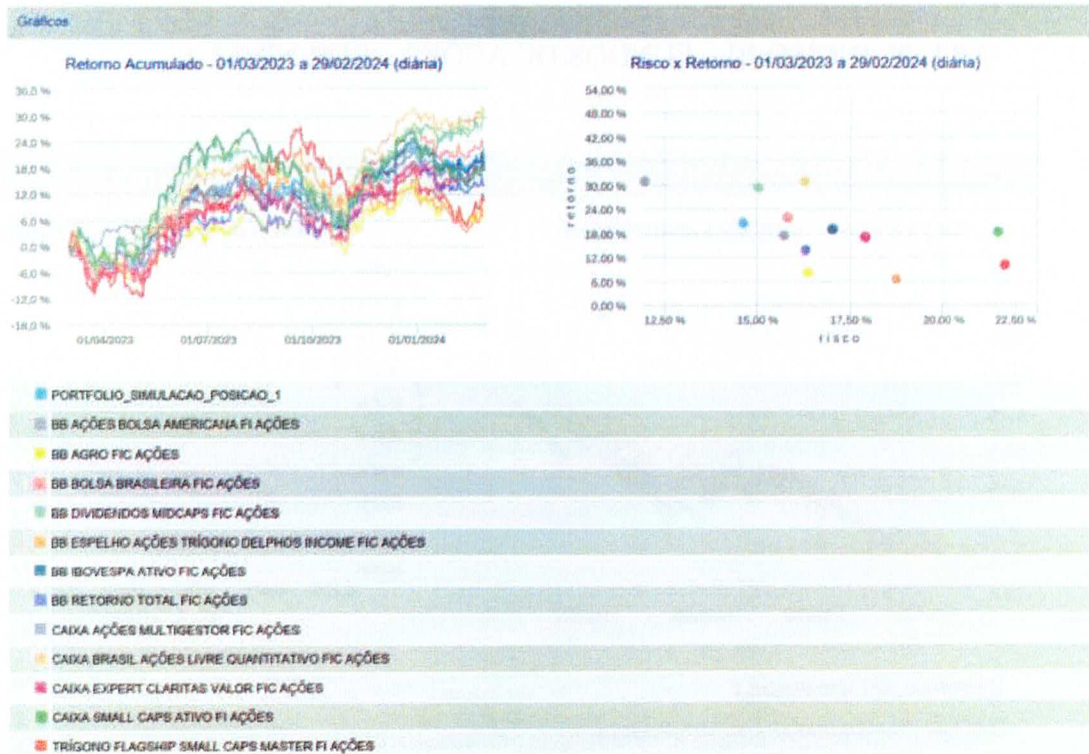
Gráficos

Retorno Acumulado - 01/03/2023 a 29/02/2024 (diária)

36,0 %
30,0 %
24,0 %
18,0 %
12,0 %
6,0 %
0,0 %
-6,0 %
-12,0 %
-18,0 %

01/04/2023 01/07/2023 01/10/2023 01/01/2024

Risco x Retorno - 01/03/2023 a 29/02/2024 (diária)

54,00 %
48,00 %
42,00 %
36,00 %
30,00 %
24,00 %
18,00 %
12,00 %
6,00 %
0,00 %

retorno

12,50 % 15,00 % 17,50 % 20,00 % 22,50 %
risco

PORTFOLIO_SIMULACAO_POSICAO_1
BB AÇÕES BOLSA AMERICANA FI AÇÕES
BB AGRO FIC AÇÕES
BB BOLSA BRASILEIRA FIC AÇÕES
BB DIVIDENDOS MIDCAPS FIC AÇÕES
BB ESPELHO AÇÕES TRÍGONO DELPHOS INCOME FIC AÇÕES
BB IBOVESPA ATIVO FIC AÇÕES
BB RETORNO TOTAL FIC AÇÕES
CAIXA AÇÕES MULTIGESTOR FIC AÇÕES
CAIXA BRASIL AÇÕES LIVRE QUANTITATIVO FIC AÇÕES
CAIXA EXPERT CLARITAS VALOR FIC AÇÕES
CAIXA SMALL CAPS ATIVO FI AÇÕES
TRÍGONO FLAGSHIP SMALL CAPS MASTER FI AÇÕES